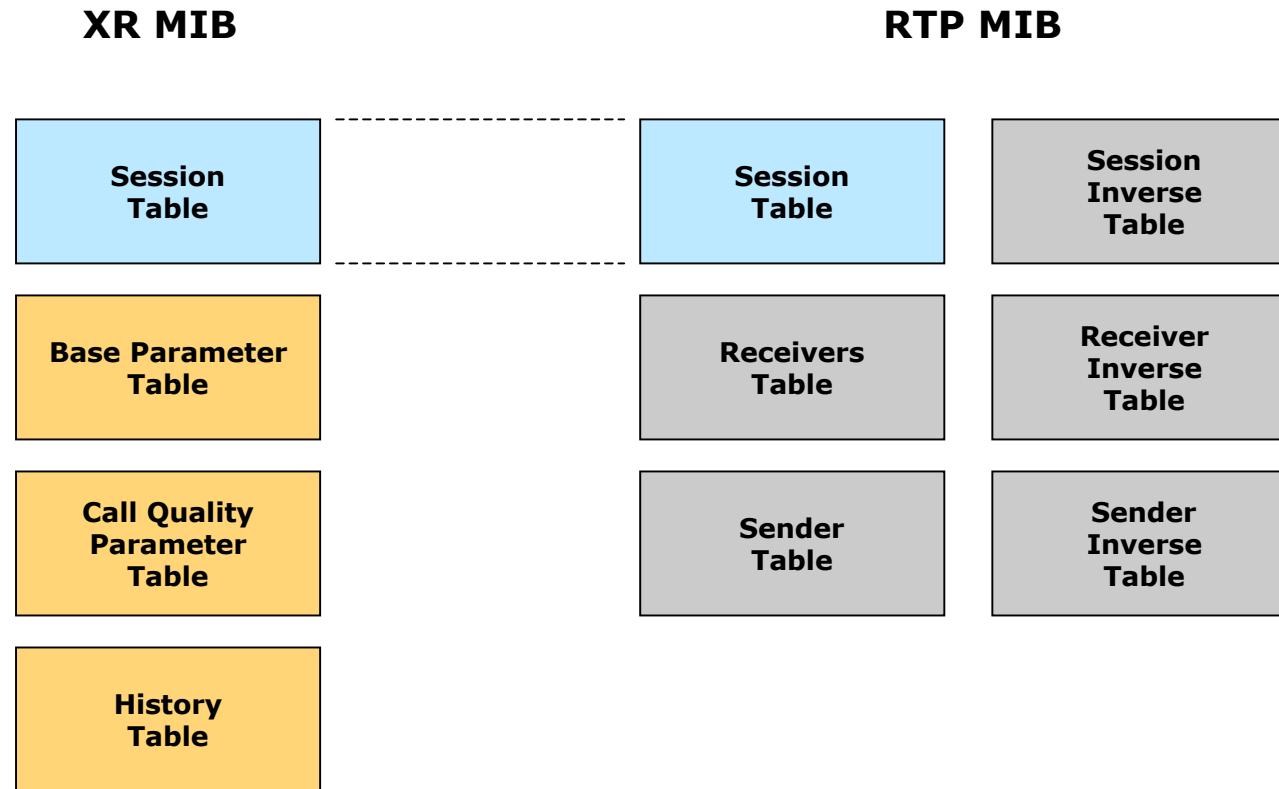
XR MIB

RTP MIB

Session Table

Session Table

Session Inverse Table

Base Parameter Table

Receivers Table

Receiver Inverse Table

Call Quality Parameter Table

Sender Table

Sender Inverse Table

History Table